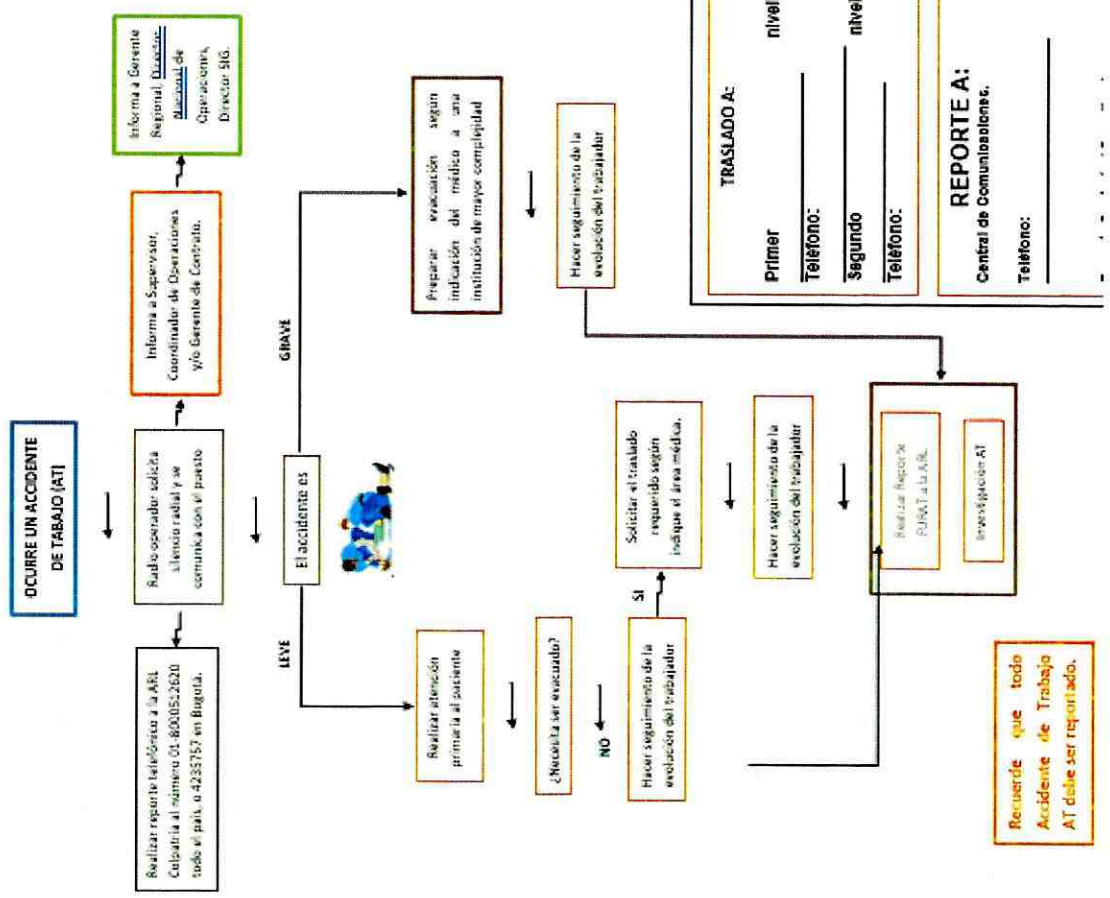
OCURRE UN ACCIDENTE DE TABAJO (AT)

Realizar reporte telefónico a la ARL Colpatria al número 01-8000512620 todo el país, o 4235757 en Bogotá.

Radio operador solicita silencio radial y se comunica con el puesto

Informa a Supervisor, Coordinador de Operaciones y/o Gerente de Contrato.

Informa a Gerente Regional, Director Nacional de Operaciones, Director SIG.

El accidente es

LEVE

GRAVE

Realizar atención primaria al paciente

¿Necesita ser evacuado?

NO

SI

Hacer seguimiento de la evolución del trabajador

Solicitar el traslado requerido según indique el área médica.

Hacer seguimiento de la evolución del trabajador

Preparar evacuación según indicación del médico a una institución de mayor complejidad

Hacer seguimiento de la evolución del trabajador

Realizar Reporte FURAT a la ARL

Investigación AT

Recuerde que todo Accidente de Trabajo AT debe ser reportado.

TRASLADO A:

Primer nivel

Teléfono:

Segundo nivel

Teléfono:

REPORTE A:

Central de Comunicaciones.

Teléfono: